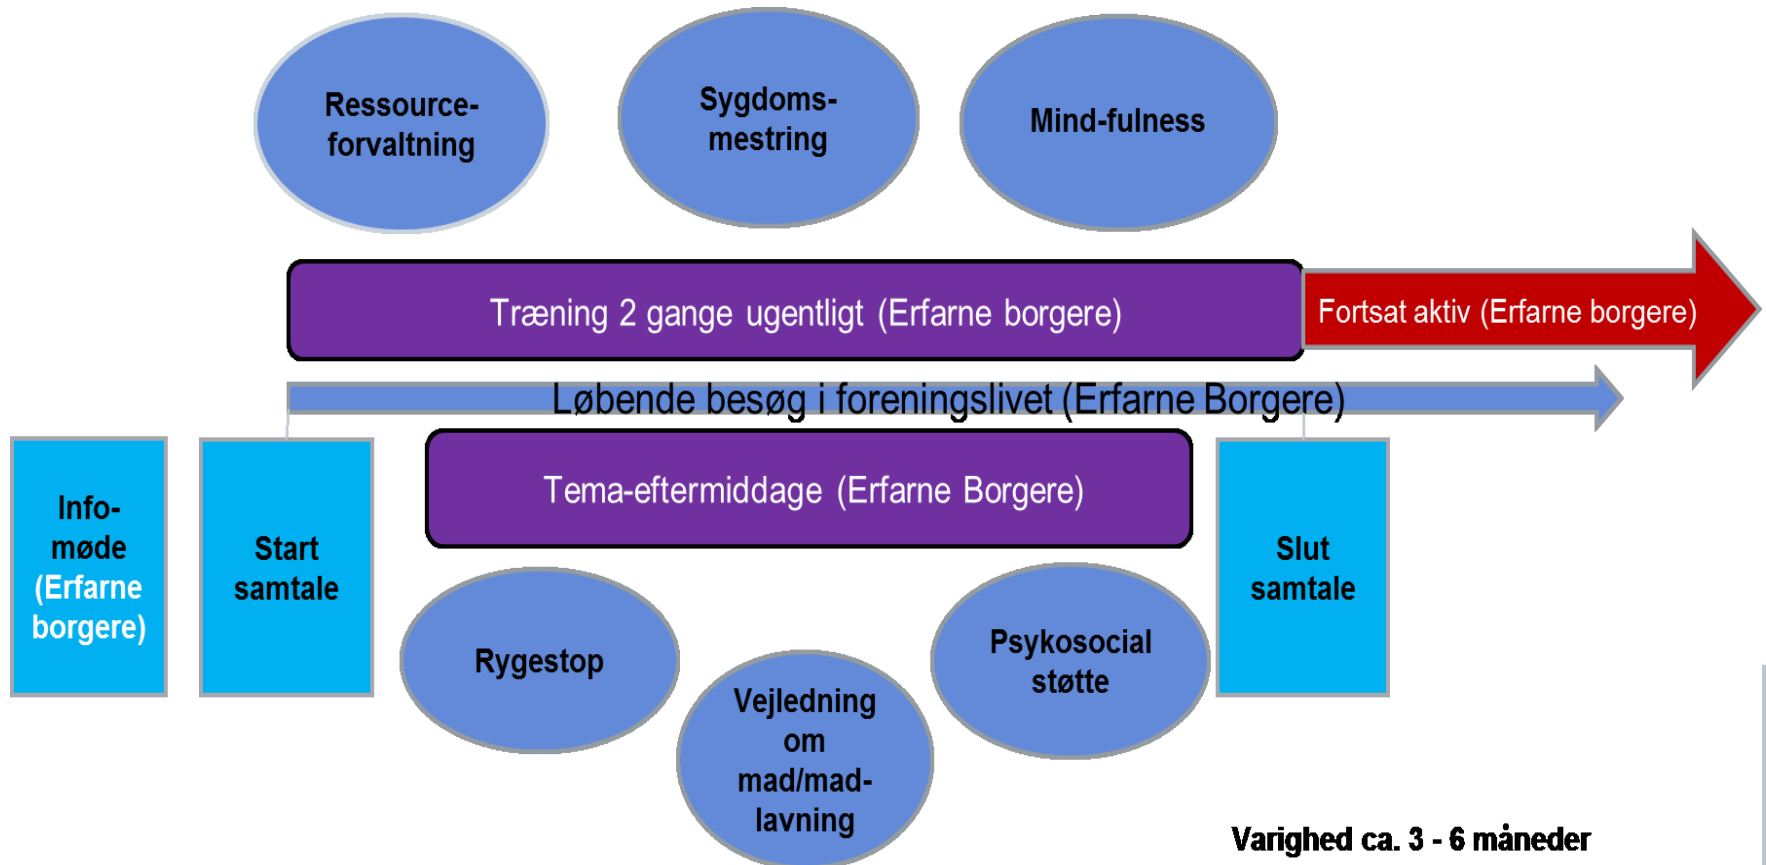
Ressource-forvaltning

Sygdoms-mestring

Mind-fulness

Træning 2 gange ugentligt (Erfarne borgere)

Fortsat aktiv (Erfarne borgere)

Løbende besøg i foreningslivet (Erfarne Borgere)

Info-møde (Erfarne borgere)

Start samtale

Tema-eftermiddage (Erfarne Borgere)

Slut samtale

Rygestop

Vejledning om mad/mad-lavning

Psykosocial støtte

Varighed ca. 3 - 6 måneder